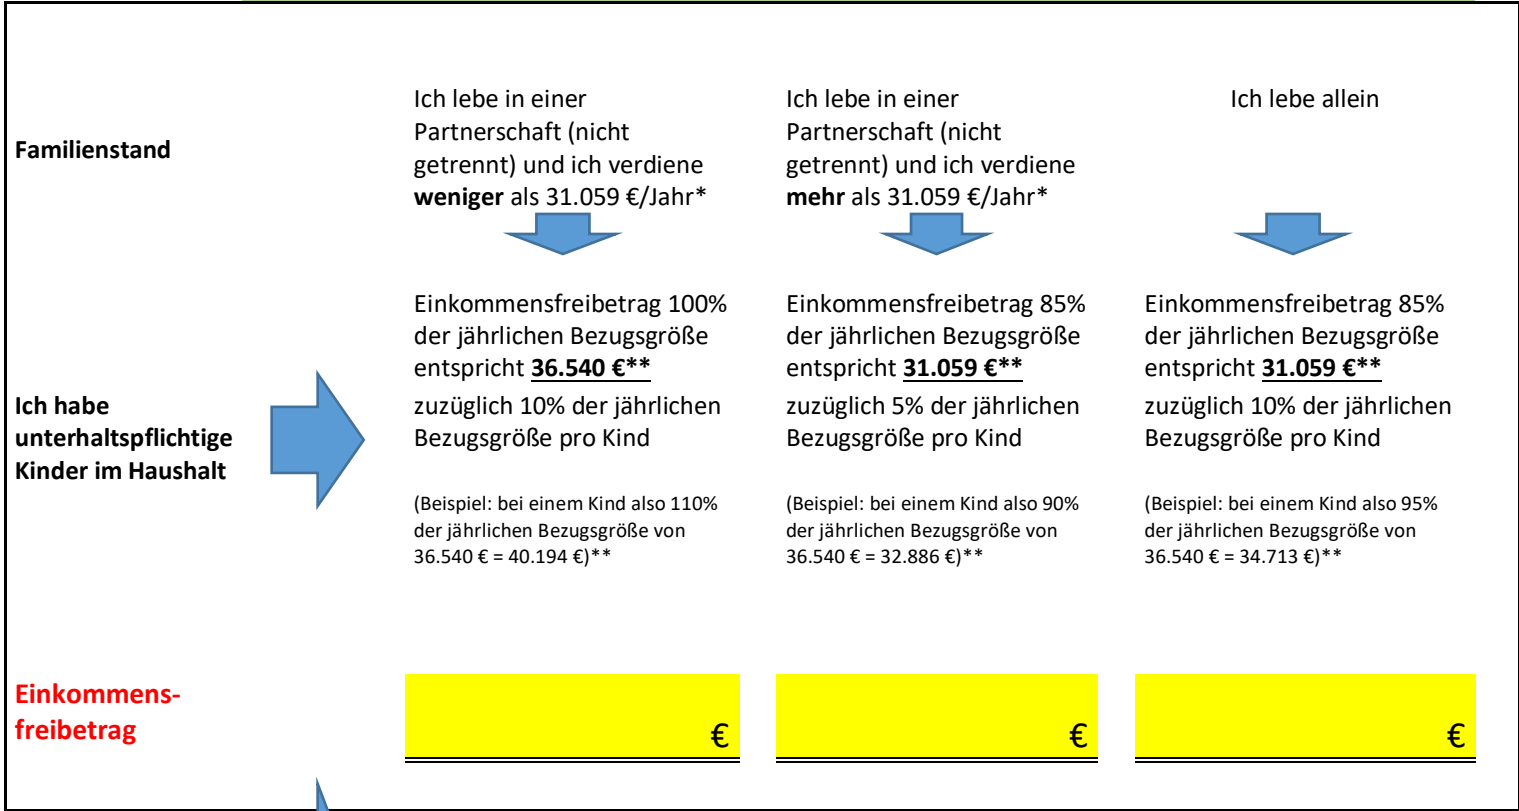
Familienstand

Ich lebe in einer Partnerschaft (nicht getrennt) und ich verdiene **weniger** als 31.059 €/Jahr*

Ich lebe in einer Partnerschaft (nicht getrennt) und ich verdiene **mehr** als 31.059 €/Jahr*

Ich lebe allein

Ich habe unterhaltspflichtige Kinder im Haushalt

Einkommensfreibetrag 100% der jährlichen Bezugsgröße entspricht 36.540 €** zuzüglich 10% der jährlichen Bezugsgröße pro Kind

(Beispiel: bei einem Kind also 110% der jährlichen Bezugsgröße von 36.540 € = 40.194 €)**

Einkommensfreibetrag 85% der jährlichen Bezugsgröße entspricht 31.059 €** zuzüglich 5% der jährlichen Bezugsgröße pro Kind

(Beispiel: bei einem Kind also 90% der jährlichen Bezugsgröße von 36.540 € = 32.886 €)**

Einkommensfreibetrag 85% der jährlichen Bezugsgröße entspricht 31.059 €** zuzüglich 10% der jährlichen Bezugsgröße pro Kind

(Beispiel: bei einem Kind also 95% der jährlichen Bezugsgröße von 36.540 € = 34.713 €)**

Einkommens-freibetrag

€

€

€